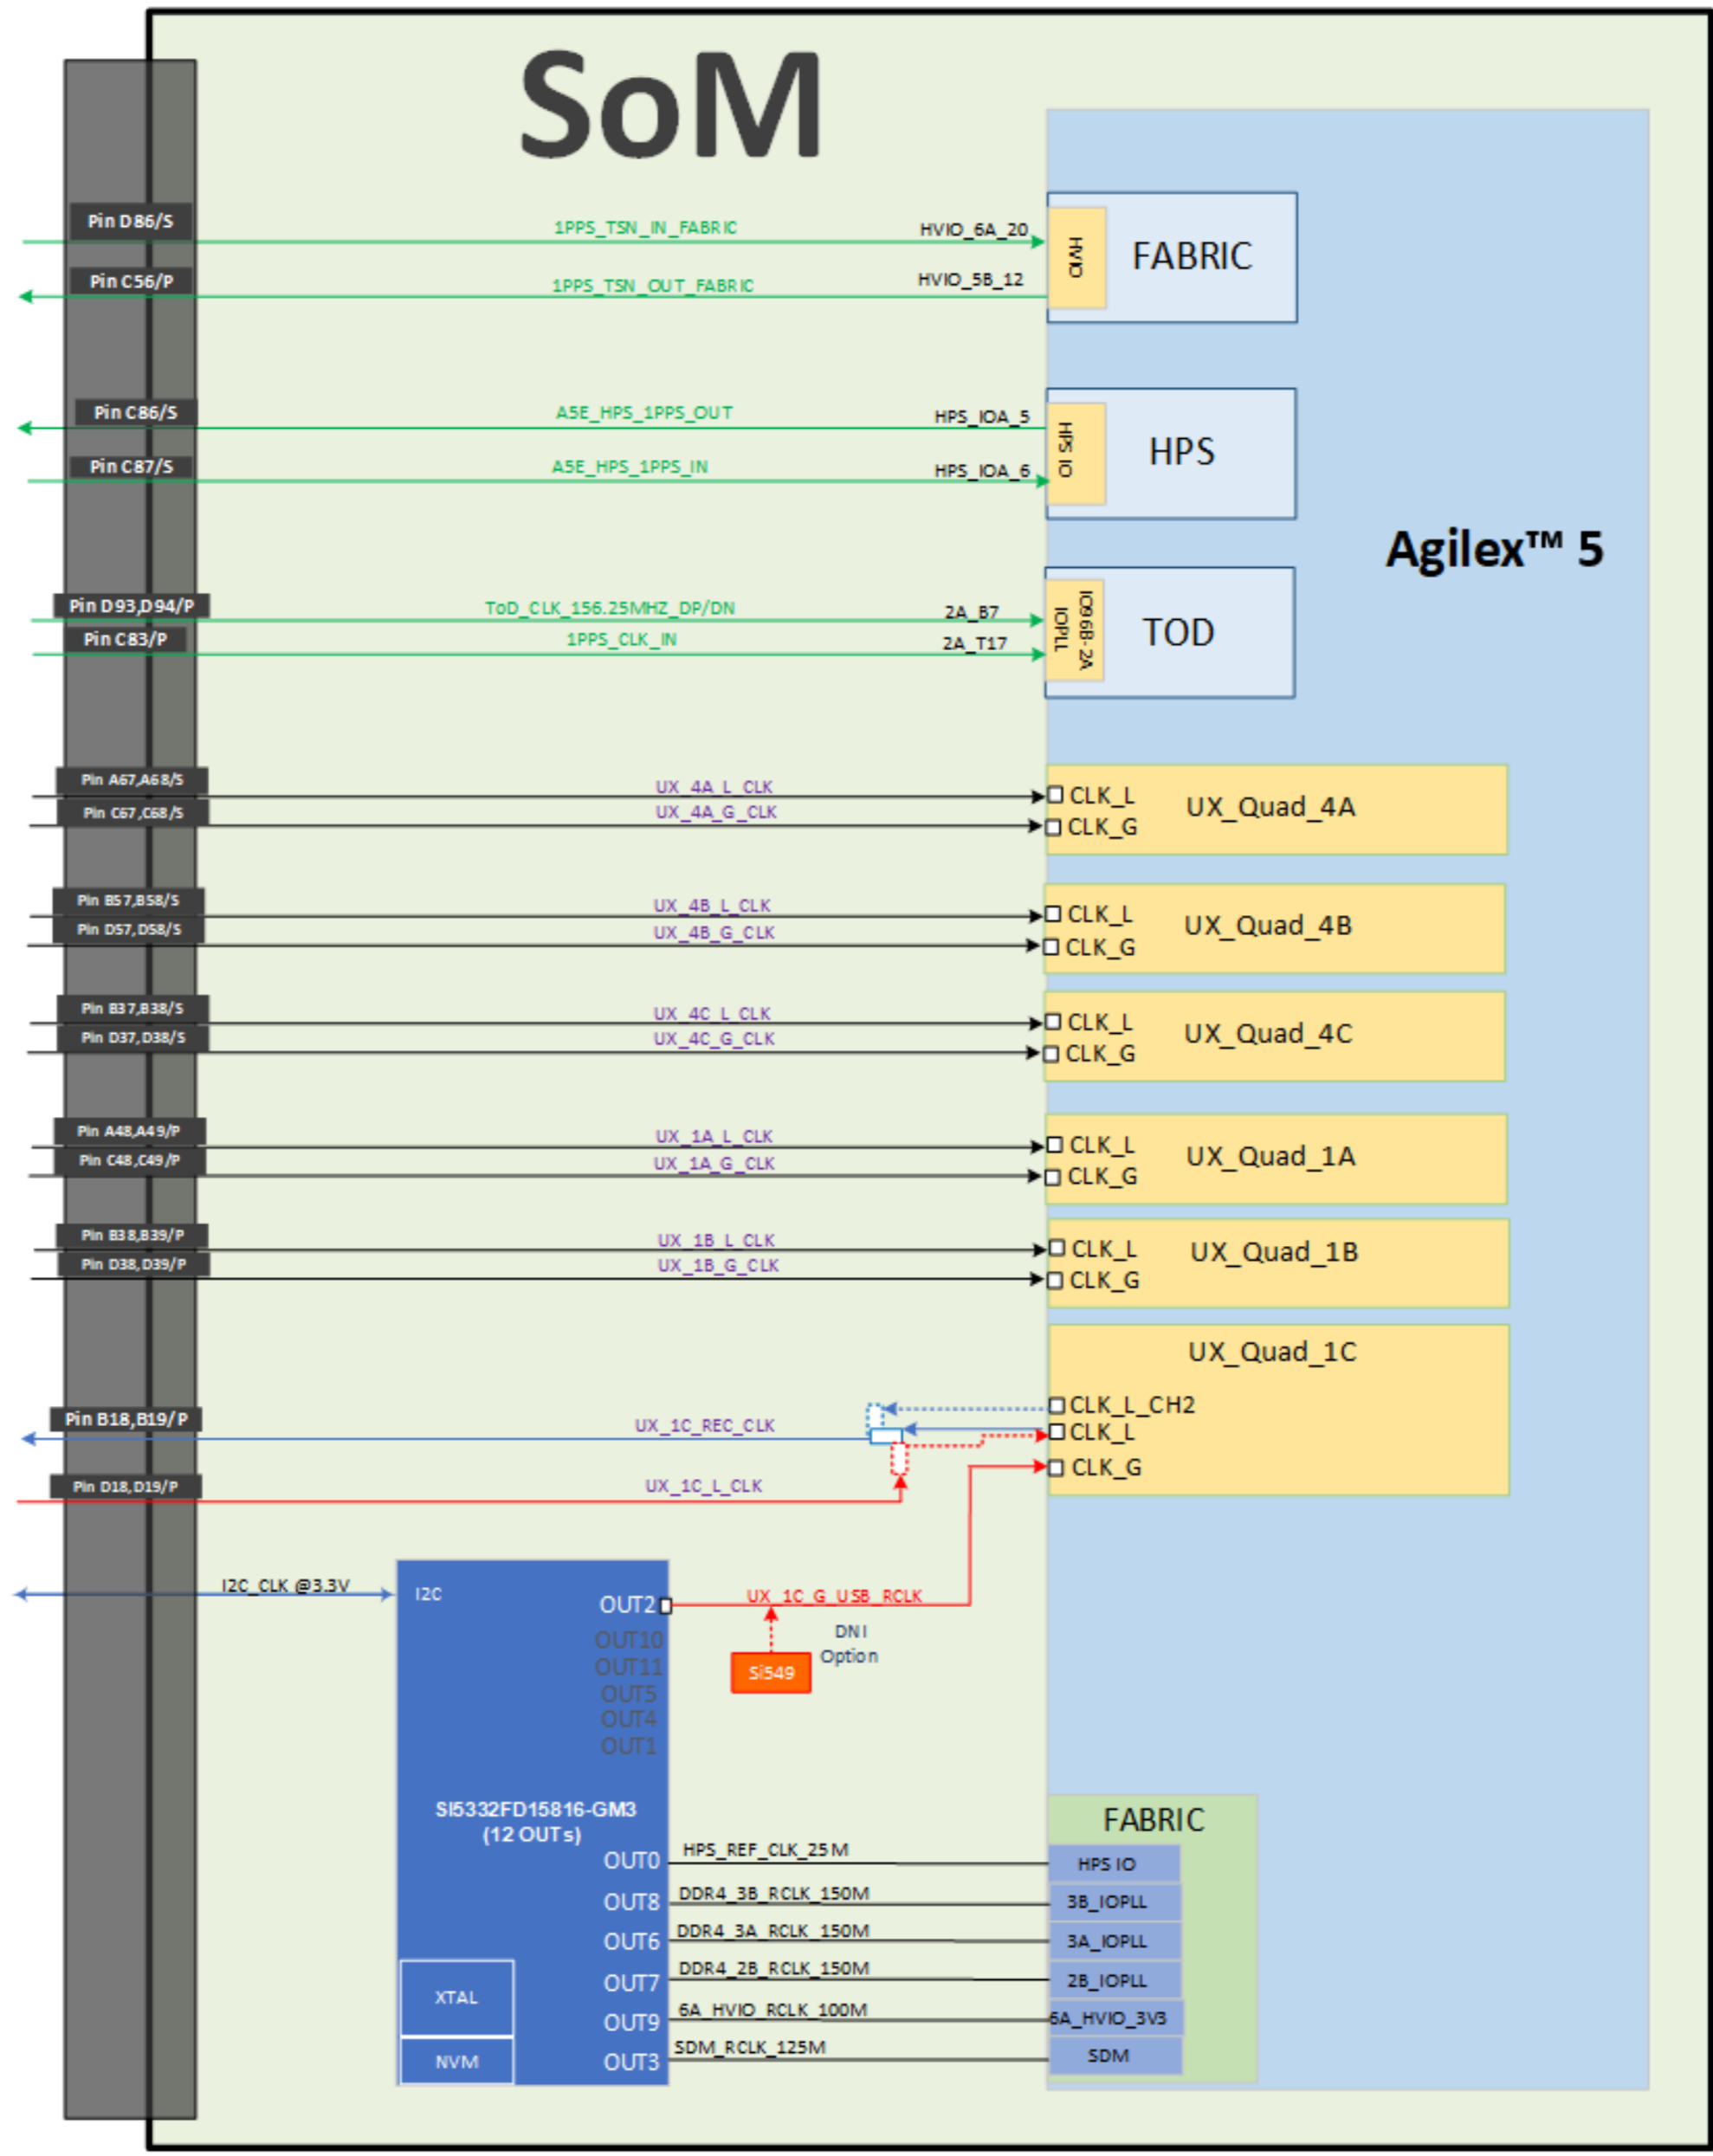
SoM

Pin D86/S
1PPS_TSN_IN_FABRIC
HVIO_6A_20
Pin C56/P
1PPS_TSN_OUT_FABRIC
HVIO_5B_12
HVIO
FABRIC

Pin C86/S
A5E_HPS_1PPS_OUT
HPS_IOA_5
Pin C87/S
A5E_HPS_1PPS_IN
HPS_IOA_6
HPS IO
HPS

Agilex™ 5

Pin D93,D94/P
ToD_CLK_156.25MHZ_DP/DN
2A_B7
Pin C83/P
1PPS_CLK_IN
2A_T17
IO96B-2A IOPLL
TOD

Pin A67,A68/S
UX_4A_L_CLK
Pin C67,C68/S
UX_4A_G_CLK
CLK_L
CLK_G
UX_Quad_4A

Pin B57,B58/S
UX_4B_L_CLK
Pin D57,D58/S
UX_4B_G_CLK
CLK_L
CLK_G
UX_Quad_4B

Pin B37,B38/S
UX_4C_L_CLK
Pin D37,D38/S
UX_4C_G_CLK
CLK_L
CLK_G
UX_Quad_4C

Pin A48,A49/P
UX_1A_L_CLK
Pin C48,C49/P
UX_1A_G_CLK
CLK_L
CLK_G
UX_Quad_1A

Pin B38,B39/P
UX_1B_L_CLK
Pin D38,D39/P
UX_1B_G_CLK
CLK_L
CLK_G
UX_Quad_1B

UX_Quad_1C
CLK_L_CH2
Pin B18,B19/P
UX_1C_REC_CLK
CLK_L
CLK_G
Pin D18,D19/P
UX_1C_L_CLK

I2C_CLK @3.3V
I2C
OUT2
UX_1C_G_USB_RCLK
OUT10
OUT11
OUT5
OUT4
OUT1
Si549
DNI Option

SI5332FD15816-GM3 (12 OUTs)
OUT0
HPS_REF_CLK_25M
OUT8
DDR4_3B_RCLK_150M
OUT6
DDR4_3A_RCLK_150M
OUT7
DDR4_2B_RCLK_150M
OUT9
6A_HVIO_RCLK_100M
OUT3
SDM_RCLK_125M
XTAL
NVM

FABRIC
HPS IO
3B_IOPLL
3A_IOPLL
2B_IOPLL
6A_HVIO_3V3
SDM